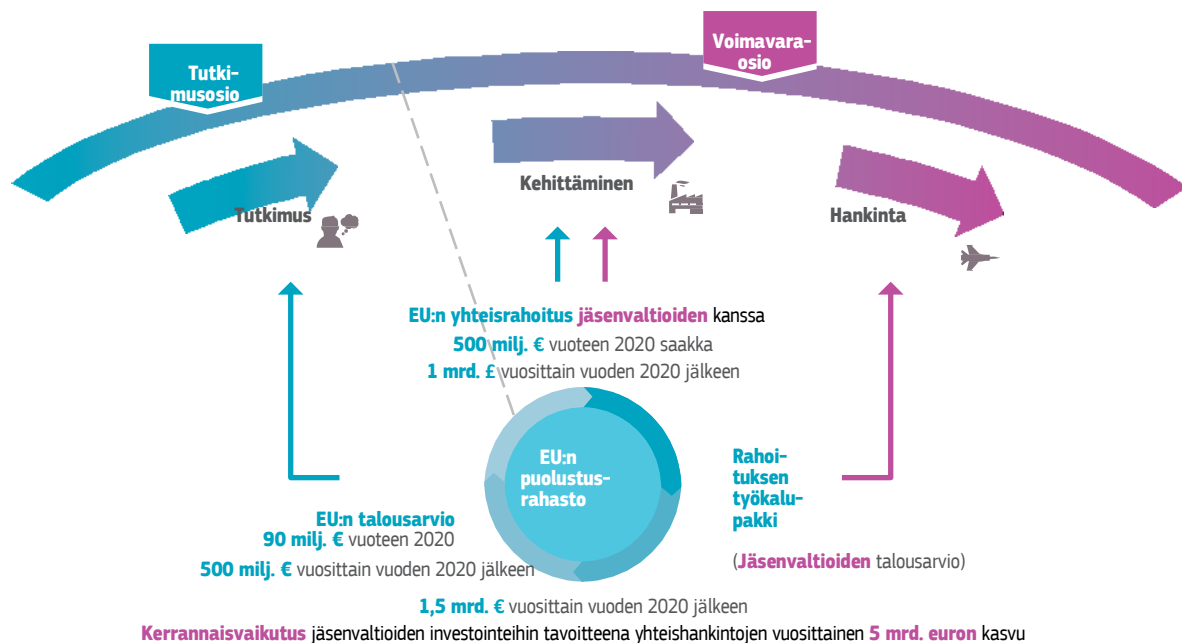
Tutkimusosio

Voimavaraosio

Tutkimus

Kehittäminen

Hankinta

EU:n yhteisrahoitus jäsenvaltioiden kanssa
500 milj. € vuoteen 2020 saakka
1 mrd. £ vuosittain vuoden 2020 jälkeen

EU:n puolustusrahasto

Rahoituksen työkalupakki

(Jäsenvaltioiden talousarvio)

EU:n talousarvio
90 milj. € vuoteen 2020
500 milj. € vuosittain vuoden 2020 jälkeen

1,5 mrd. € vuosittain vuoden 2020 jälkeen

Kerrannaisvaikutus jäsenvaltioiden investointeihin tavoitteena yhteishankintojen vuosittainen 5 mrd. euron kasvu